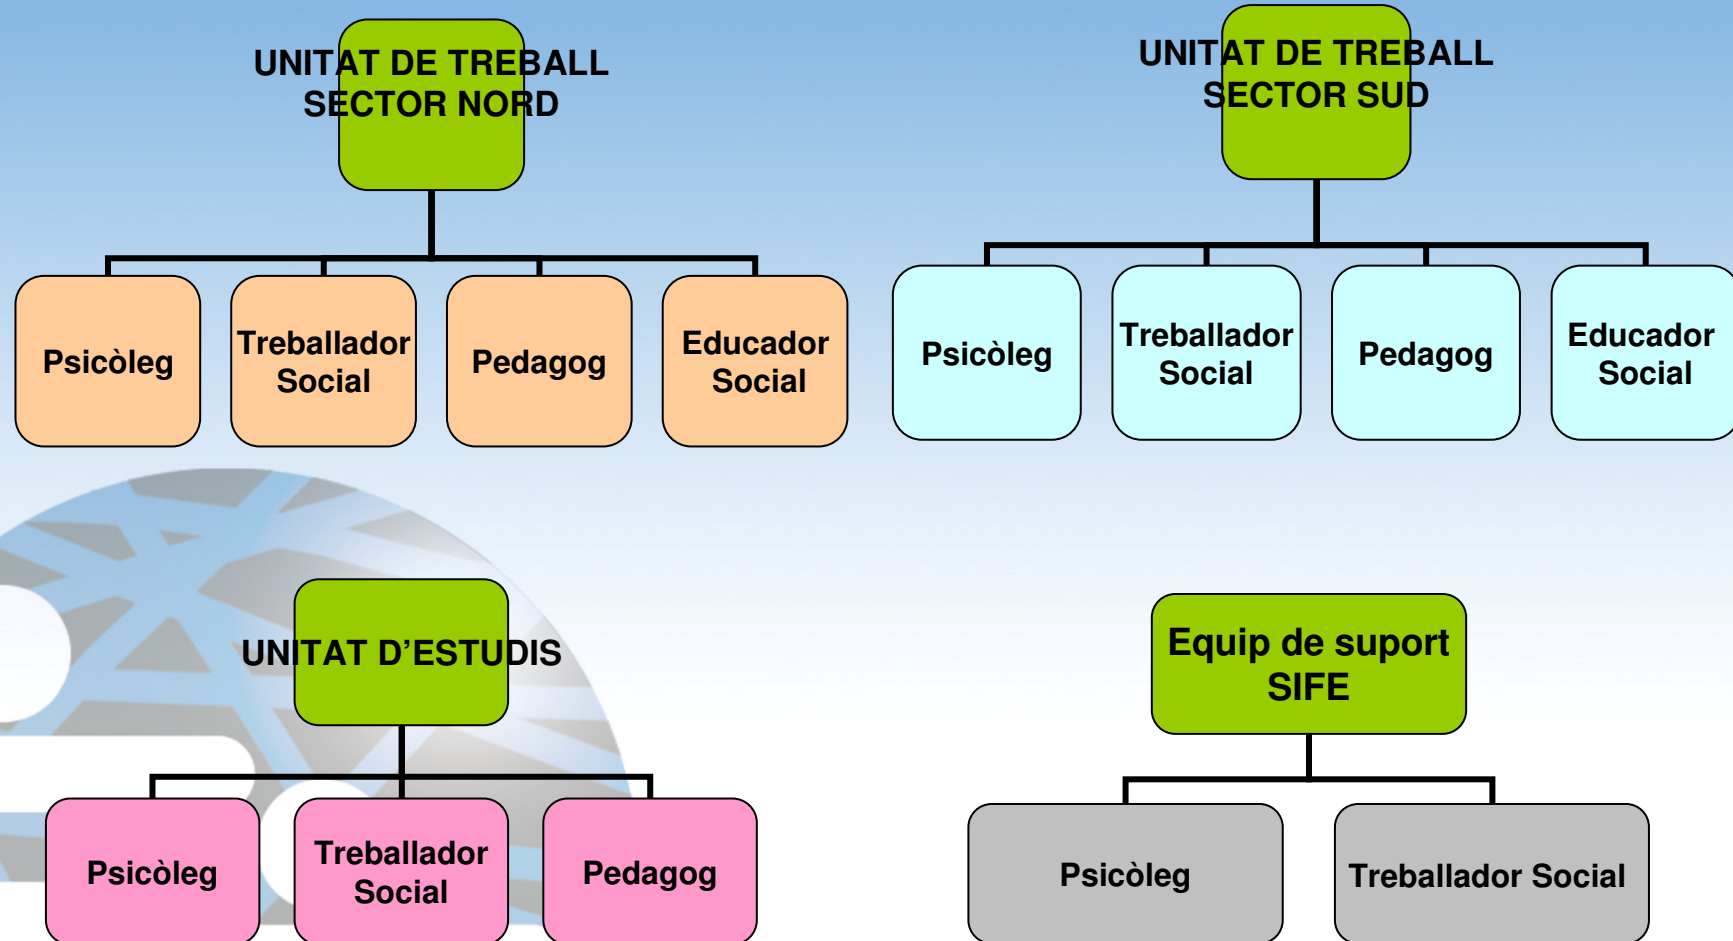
UNITAT DE TREBALL SECTOR NORD

Psicòleg

Treballador Social

Pedagog

Educador Social

UNITAT DE TREBALL SECTOR SUD

Psicòleg

Treballador Social

Pedagog

Educador Social

UNITAT D'ESTUDIS

Psicòleg

Treballador Social

Pedagog

Equip de suport SIFE

Psicòleg

Treballador Social